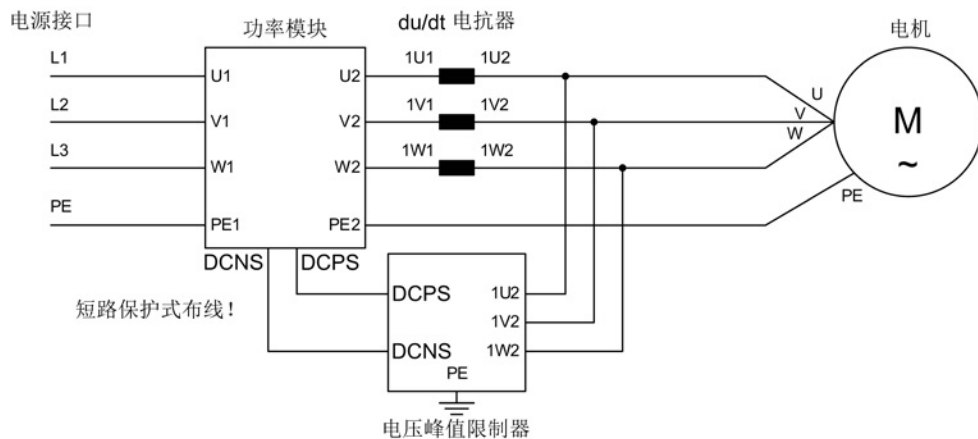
电源接口

功率模块

du/dt 电抗器

电机

L1

U1

U2

1U1

1U2

L2

V1

V2

1V1

1V2

L3

W1

W2

1W1

1W2

U

V

W

M

~

PE

PE1

PE2

PE

DCNS

DCPS

DCPS

1U2

1V2

DCNS

1W2

PE

短路保护式布线！

电压峰值限制器